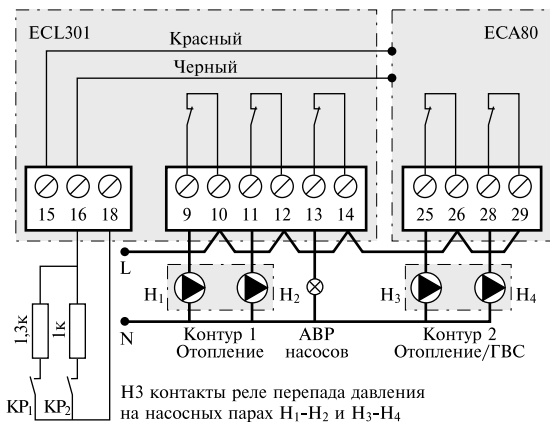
ECL301

ECA80

Красный

Черный

15 16 18

9 10 11 12 13 14

25 26 28 29

L

N

$H_1$

$H_2$

$H_3$

$H_4$

1,3к

1к

Контур 1 Отопление

АВР насосов

Контур 2 Отопление/ГВС

$KP_1$ $KP_2$

НЗ контакты реле перепада давления на насосных парах $H_1$-$H_2$ и $H_3$-$H_4$